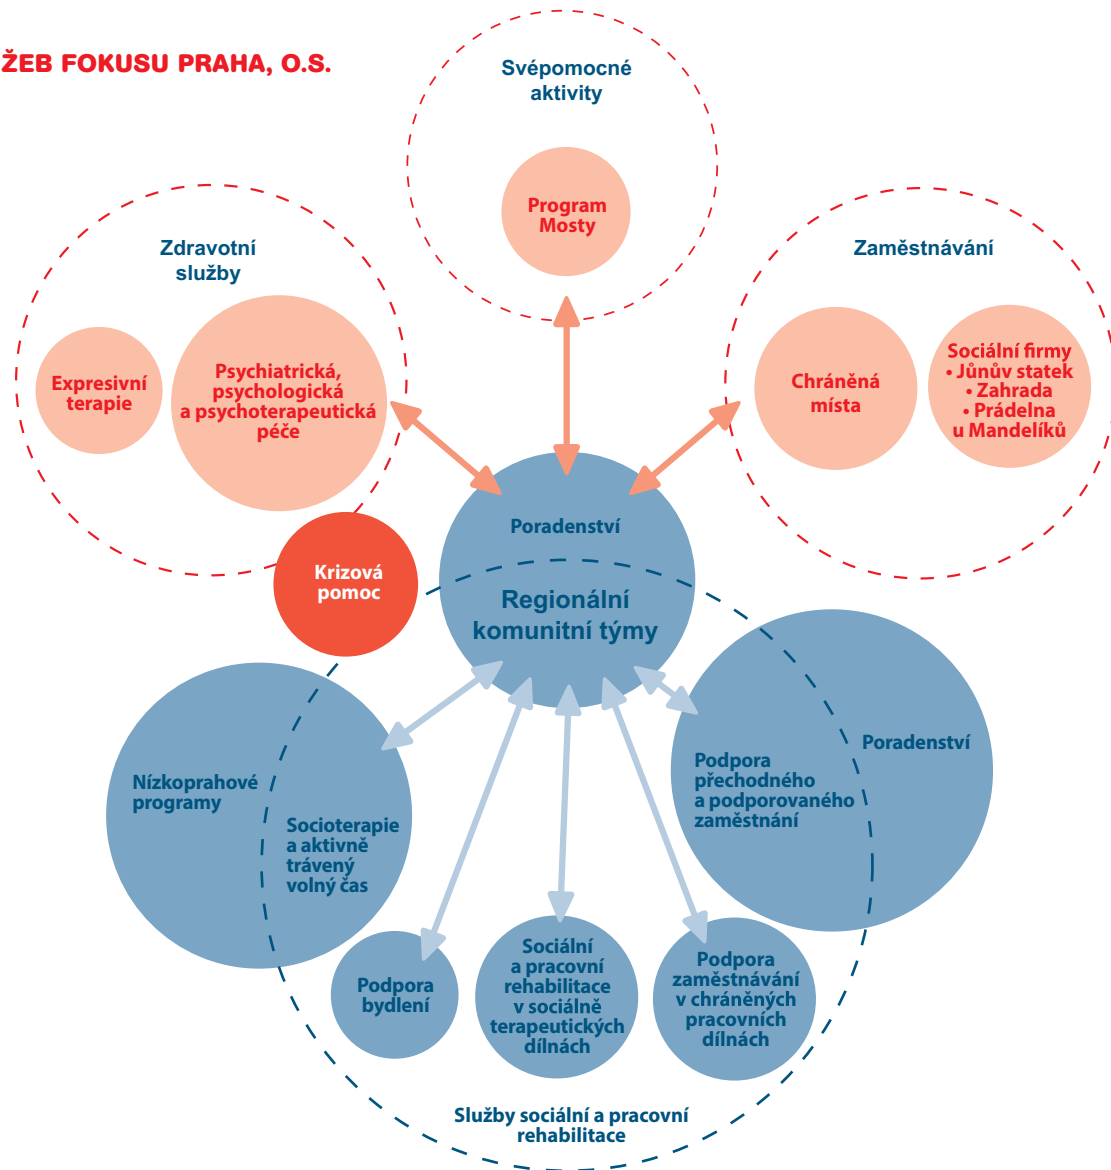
ŽEB FOKUSU PRAHA, O.S.

Svépomocné aktivity

Program Mosty

Zdravotní služby

Expresivní terapie

Psychiatrická, psychologická a psychoterapeutická péče

Zaměstnávání

Chráněná místa

Sociální firmy
• Jůnův statek
• Zahrada
• Prádelna u Mandelíků

Poradenství

Krizová pomoc

Regionální komunitní týmy

Nízkoprahové programy

Socioterapie a aktivně trávený volný čas

Poradenství

Podpora přechodného a podporovaného zaměstnání

Podpora bydlení

Sociální a pracovní rehabilitace v sociálně terapeutických dílnách

Podpora zaměstnávání v chráněných pracovních dílnách

Služby sociální a pracovní rehabilitace